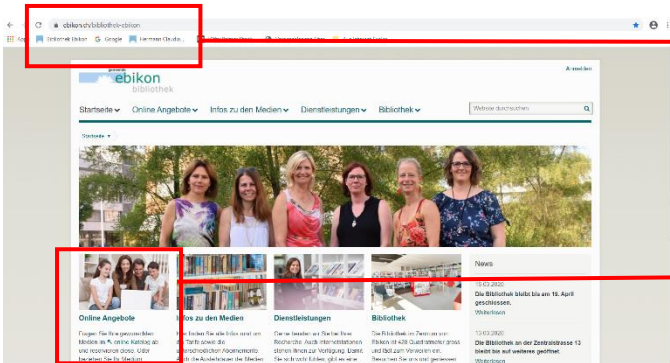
ebikon.ch/bibliothek-ebikon

Bibliothek Ebikon Google Hermeet Claudio...

gemeinde ebikon bibliothek

Anmelden

Startseite Online Angebote Infos zu den Medien Dienstleistungen Bibliothek

Webseite durchsuchen

Startseite

Online Angebote

Fragen Sie Ihre gewünschten Medien im online Katalog ab und reservieren diese. Oder besuchen Sie Ihr Medium

Infos zu den Medien

Hier finden Sie alle Infos rund um die Tarife sowie die unterschiedlichen Abonnemente und die Ausleihdauer der Medien

Dienstleistungen

Gerne helfen wir Sie bei Ihrer Recherche. Auch Internetstationen stehen Ihnen zur Verfügung. Damit Sie sich auch Kinder, gibt es eine

Bibliothek

Die Bibliothek im Zentrum von Ebikon ist 428 Quadratmeter gross und lädt zum Verweilen ein. Besuchen Sie uns und geniessen

News

16.03.2020
Die Bibliothek bleibt bis am 19. April geschlossen.
Weiterlesen

13.03.2020
Die Bibliothek an der Zentralstrasse 13 bleibt bis auf weiteres geöffnet
Weiterlesen